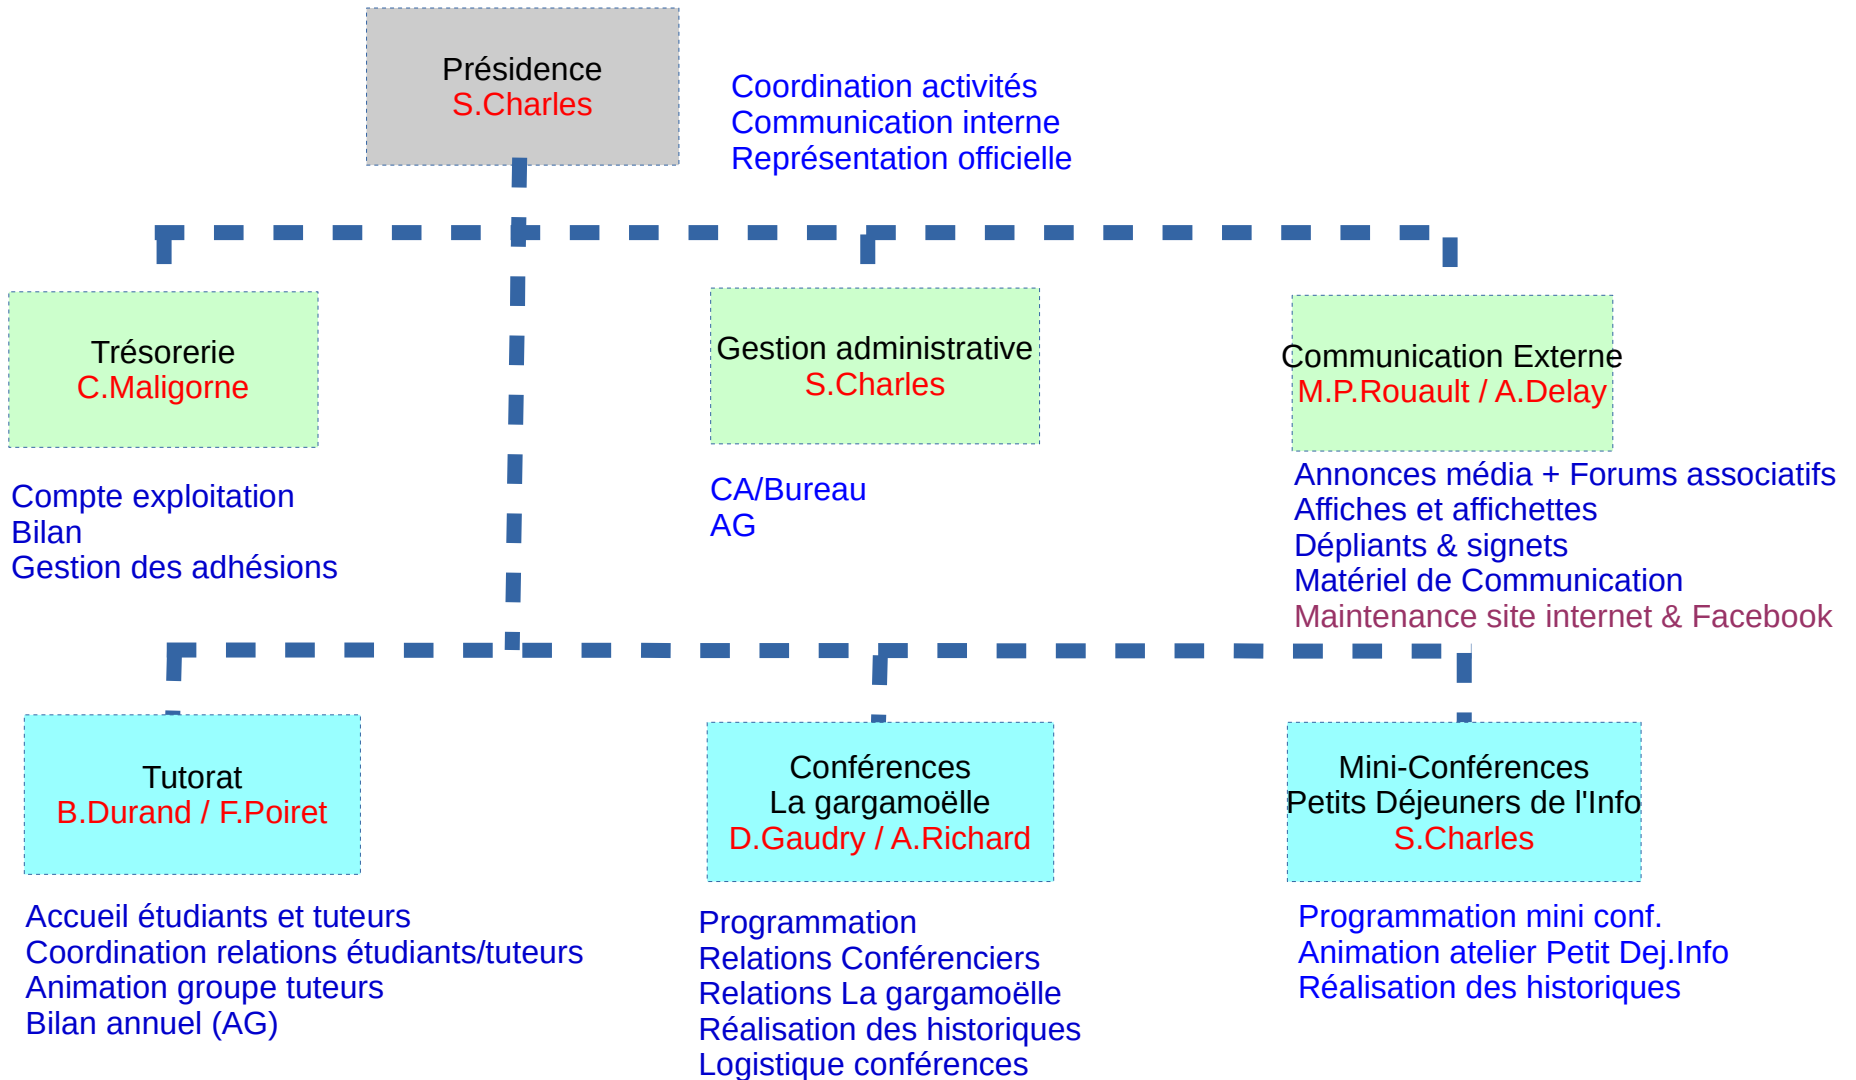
Présidence
S.Charles

Coordination activités
Communication interne
Représentation officielle

Trésorerie
C.Maligorne

Compte exploitation
Bilan
Gestion des adhésions

Gestion administrative
S.Charles

CA/Bureau
AG

Communication Externe
M.P.Rouault / A.Delay

Annonces média + Forums associatifs
Affiches et affichettes
Dépliants & signets
Matériel de Communication
Maintenance site internet & Facebook

Tutorat
B.Durand / F.Poiret

Accueil étudiants et tuteurs
Coordination relations étudiants/tuteurs
Animation groupe tuteurs
Bilan annuel (AG)

Conférences
La gargamoëlle
D.Gaudry / A.Richard

Programmation
Relations Conférenciers
Relations La gargamoëlle
Réalisation des historiques
Logistique conférences

Mini-Conférences
Petits Déjeuners de l'Info
S.Charles

Programmation mini conf.
Animation atelier Petit Dej.Info
Réalisation des historiques